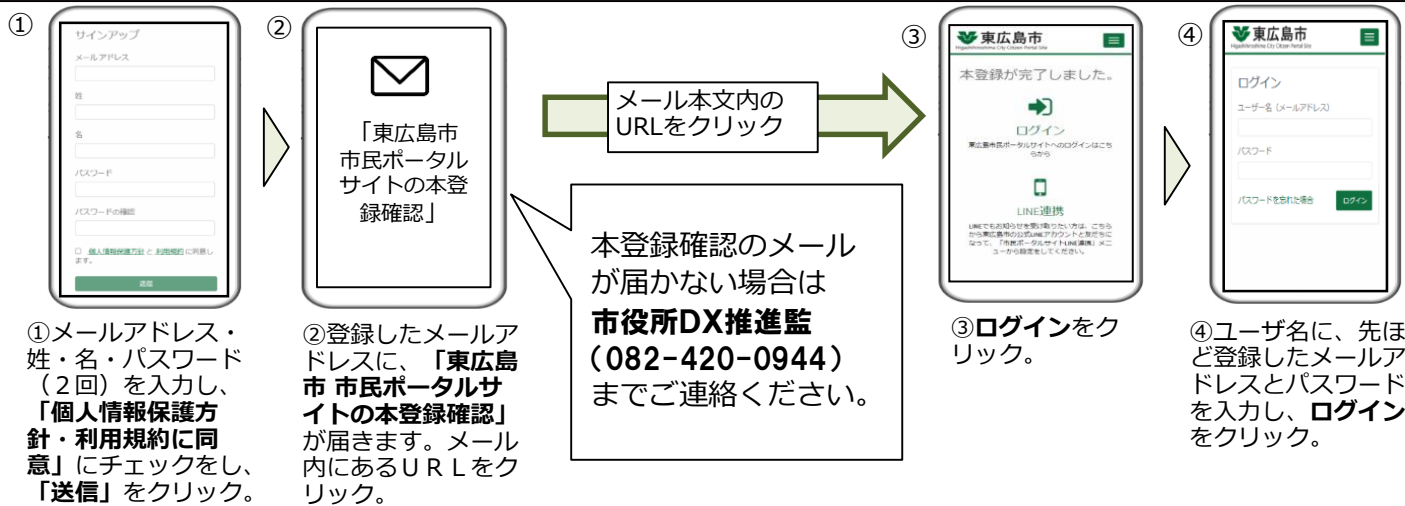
①

サインアップ

メールアドレス

姓

名

パスワード

パスワードの確認

□ 個人情報保護方針 と 利用規約 に同意します。

送信

①メールアドレス・姓・名・パスワード（２回）を入力し、「個人情報保護方針・利用規約に同意」にチェックをし、「送信」をクリック。

②

「東広島市市民ポータルサイトの本登録確認」

②登録したメールアドレスに、「東広島市 市民ポータルサイトの本登録確認」が届きます。メール内にあるＵＲＬをクリック。

メール本文内のURLをクリック

本登録確認のメールが届かない場合は
市役所DX推進監
（082-420-0944）
までご連絡ください。

③

東広島市
Higashihiroshima City Citizen Portal Site

本登録が完了しました。

ログイン

東広島市民ポータルサイトへのログインはこちらから

LINE連携

LINEでもお知らせを受け取りたい方は、こちらから東広島市の公式LINEアカウントと友だちになって、「市民ポータルサイトLINE連携」メニューから設定をしてください。

③ログインをクリック。

④

東広島市
Higashihiroshima City Citizen Portal Site

ログイン

ユーザー名（メールアドレス）

パスワード

パスワードを忘れた場合

ログイン

④ユーザ名に、先ほど登録したメールアドレスとパスワードを入力し、ログインをクリック。